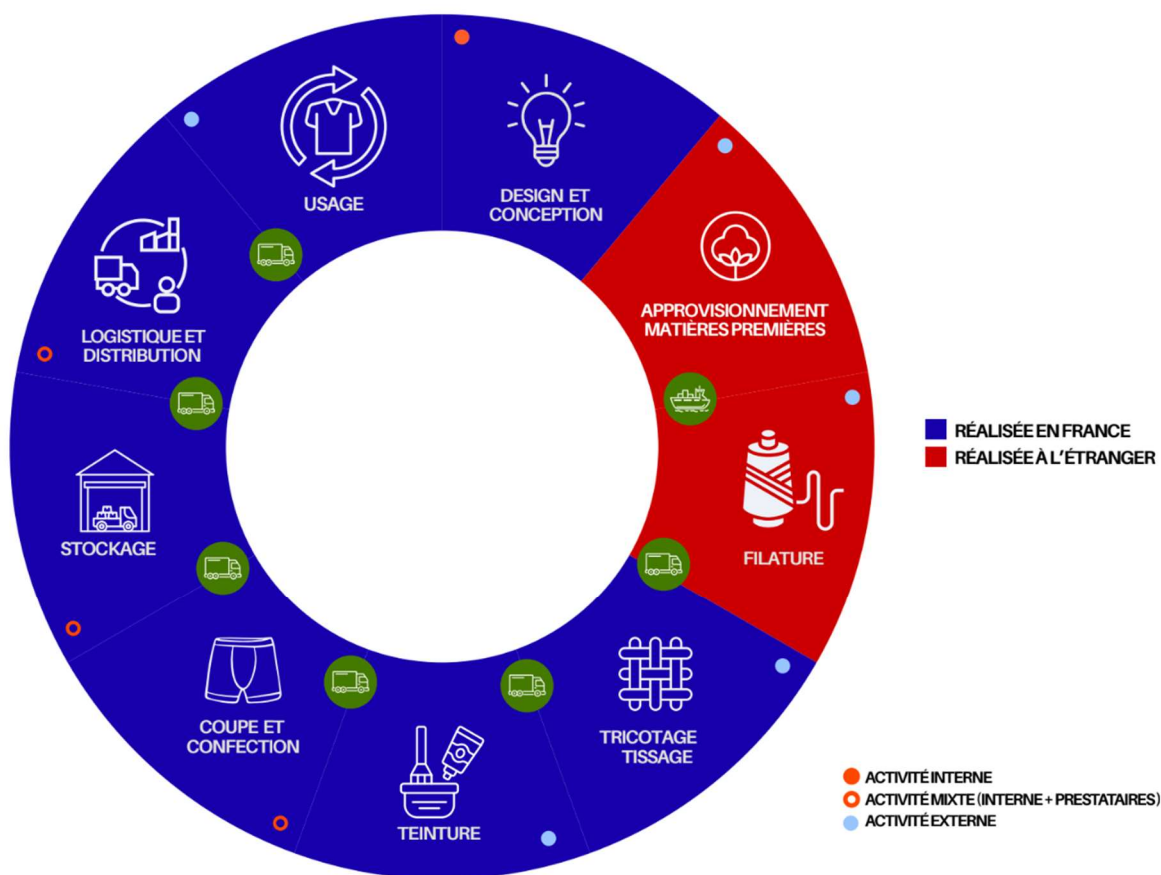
USAGE

DESIGN ET CONCEPTION

APPROVISIONNEMENT MATIÈRES PREMIÈRES

FILATURE

TRICOTAGE TISSAGE

TEINTURE

COUPE ET CONFECTION

STOCKAGE

LOGISTIQUE ET DISTRIBUTION

RÉALISÉE EN FRANCE
RÉALISÉE À L'ÉTRANGER

ACTIVITÉ INTERNE
ACTIVITÉ MIXTE (INTERNE + PRESTATAIRES)
ACTIVITÉ EXTERNE